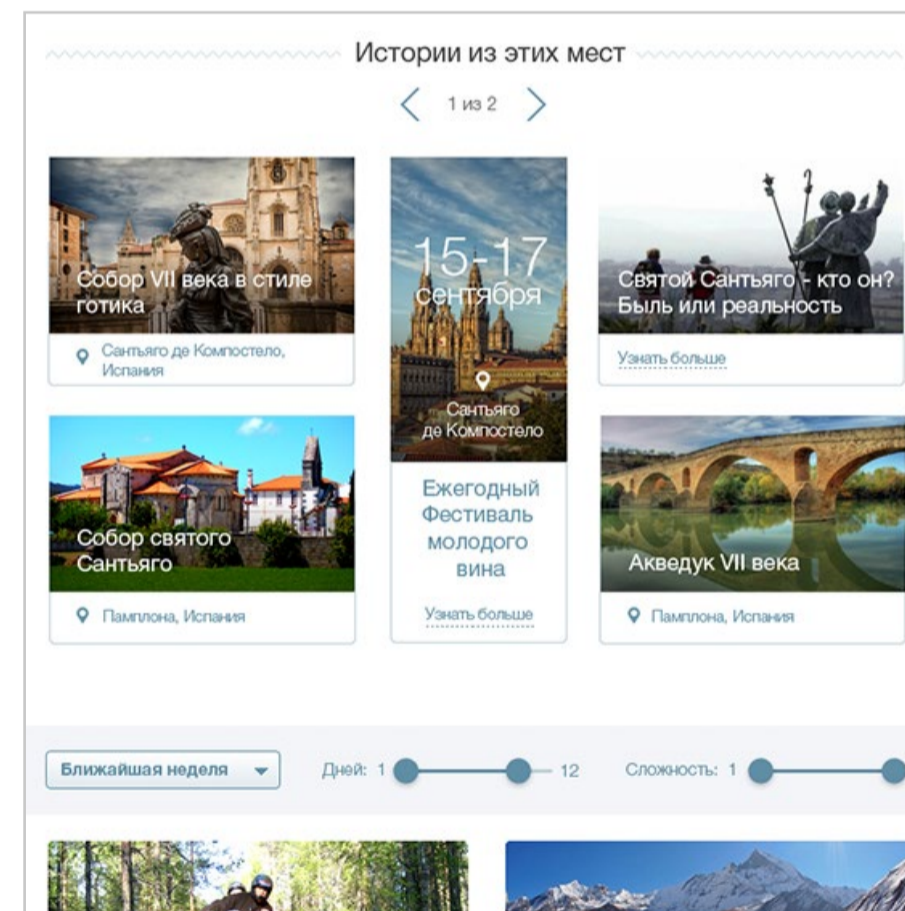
Истории из этих мест

1 из 2

Собор VII века в стиле готика

Сантьяго де Компостело, Испания

15-17 сентября

Сантьяго де Компостело

Ежегодный Фестиваль молодого вина

Узнать больше

Святой Сантьяго - кто он? Быль или реальность

Узнать больше

Собор святого Сантьяго

Памплона, Испания

Акведук VII века

Памплона, Испания

Ближайшая неделя

Дней: 1

12

Сложность: 1